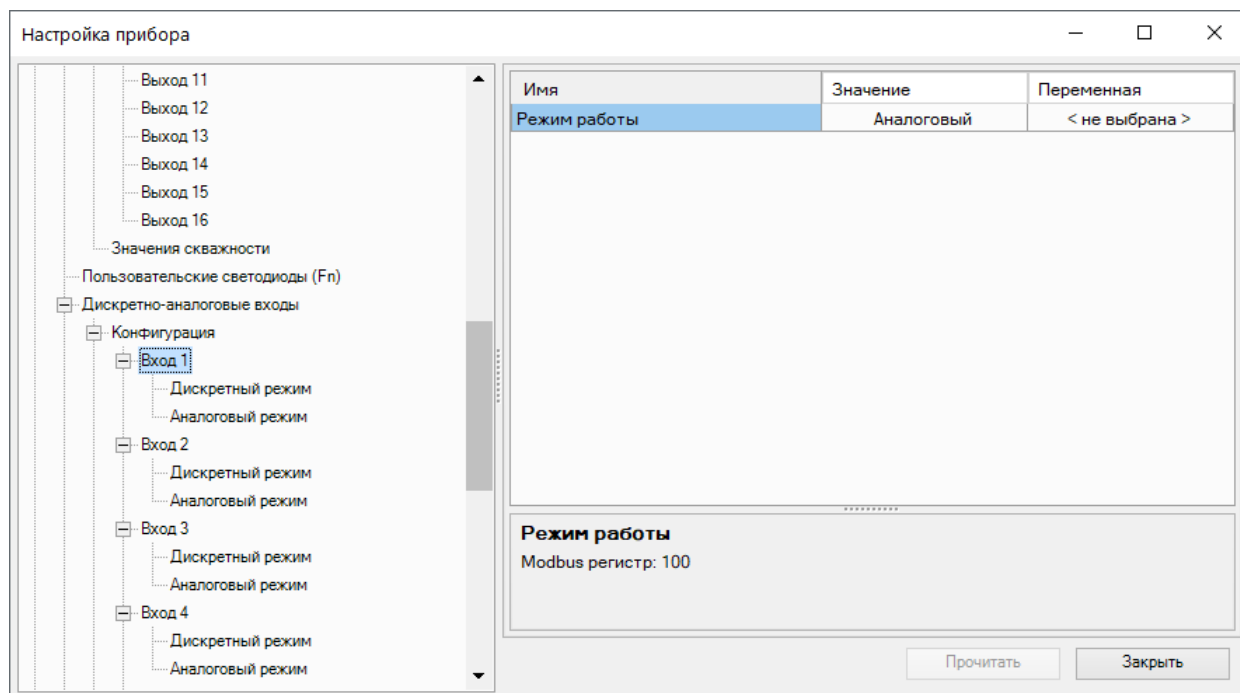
Настройка прибора

Выход 11
Выход 12
Выход 13
Выход 14
Выход 15
Выход 16
Значения скважности
Пользовательские светодиоды (Fn)
Дискретно-аналоговые входы
Конфигурация
Вход 1
Дискретный режим
Аналоговый режим
Вход 2
Дискретный режим
Аналоговый режим
Вход 3
Дискретный режим
Аналоговый режим
Вход 4
Дискретный режим
Аналоговый режим

| Имя | Значение | Переменная |
|---|---|---|
| Режим работы | Аналоговый | < не выбрана > |

Режим работы
Modbus регистр: 100

Прочитать
Закрыть